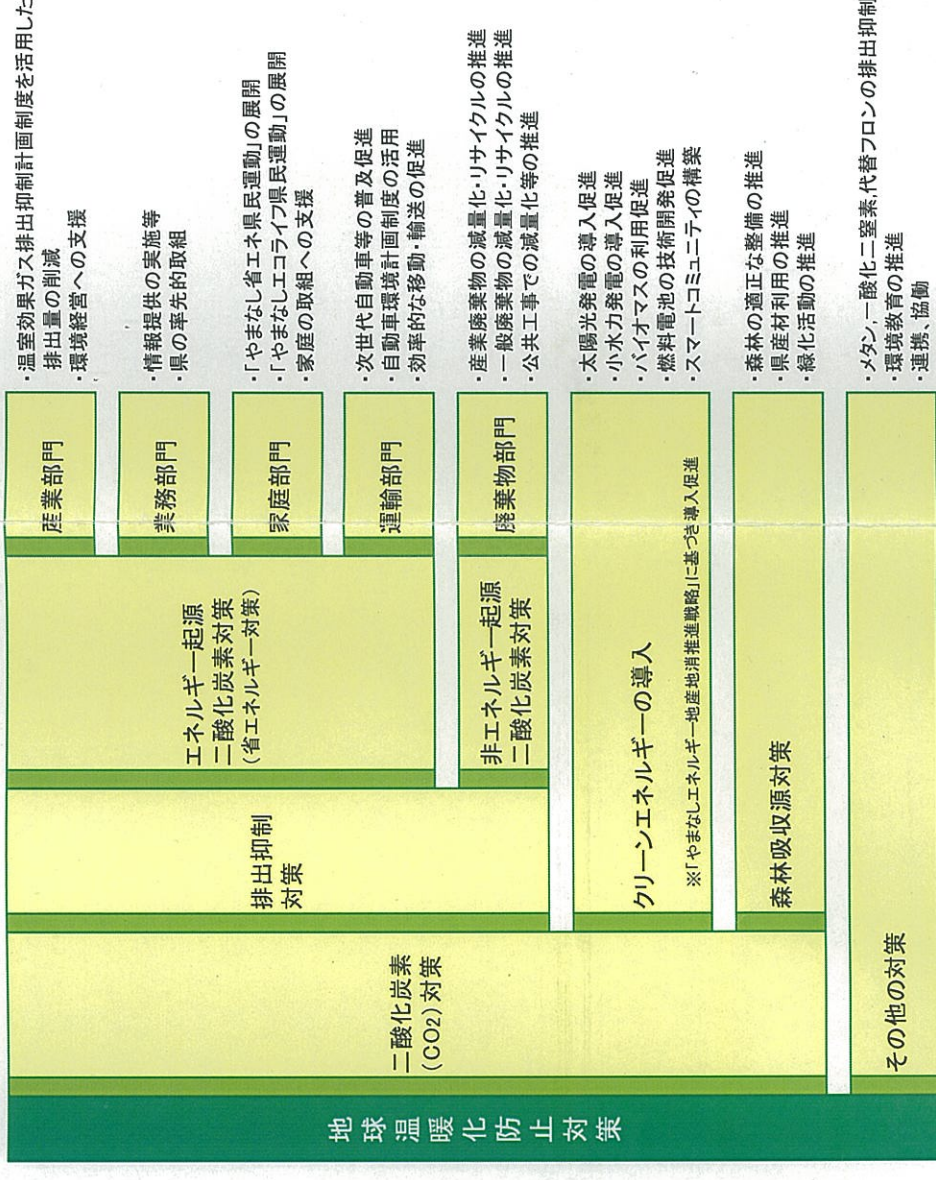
地球温暖化防止対策

二酸化炭素（CO2）対策

排出抑制対策

エネルギー起源二酸化炭素対策（省エネルギー対策）

産業部門
・温室効果ガス排出抑制計画制度を活用した排出量の削減
・環境経営への支援

業務部門
・情報提供の実施等
・県の率先的取組

家庭部門
・「やまなし省エネ県民運動」の展開
・「やまなしエコライフ県民運動」の展開
・家庭の取組への支援

運輸部門
・次世代自動車等の普及促進
・自動車環境計画制度の活用
・効率的な移動・輸送の促進

非エネルギー起源二酸化炭素対策

廃棄物部門
・産業廃棄物の減量化・リサイクルの推進
・一般廃棄物の減量化・リサイクルの推進
・公共工事での減量化等の推進

クリーンエネルギーの導入
※「やまなしエネルギー地産地消推進戦略」に基づき導入促進
・太陽光発電の導入促進
・小水力発電の導入促進
・バイオマスの利用促進
・燃料電池の技術開発促進
・スマートコミュニティの構築

森林吸収源対策
・森林の適正な整備の推進
・県産材利用の推進
・緑化活動の推進

その他の対策
・メタン、一酸化二窒素、代替フロンの排出抑制
・環境教育の推進
・連携、協働